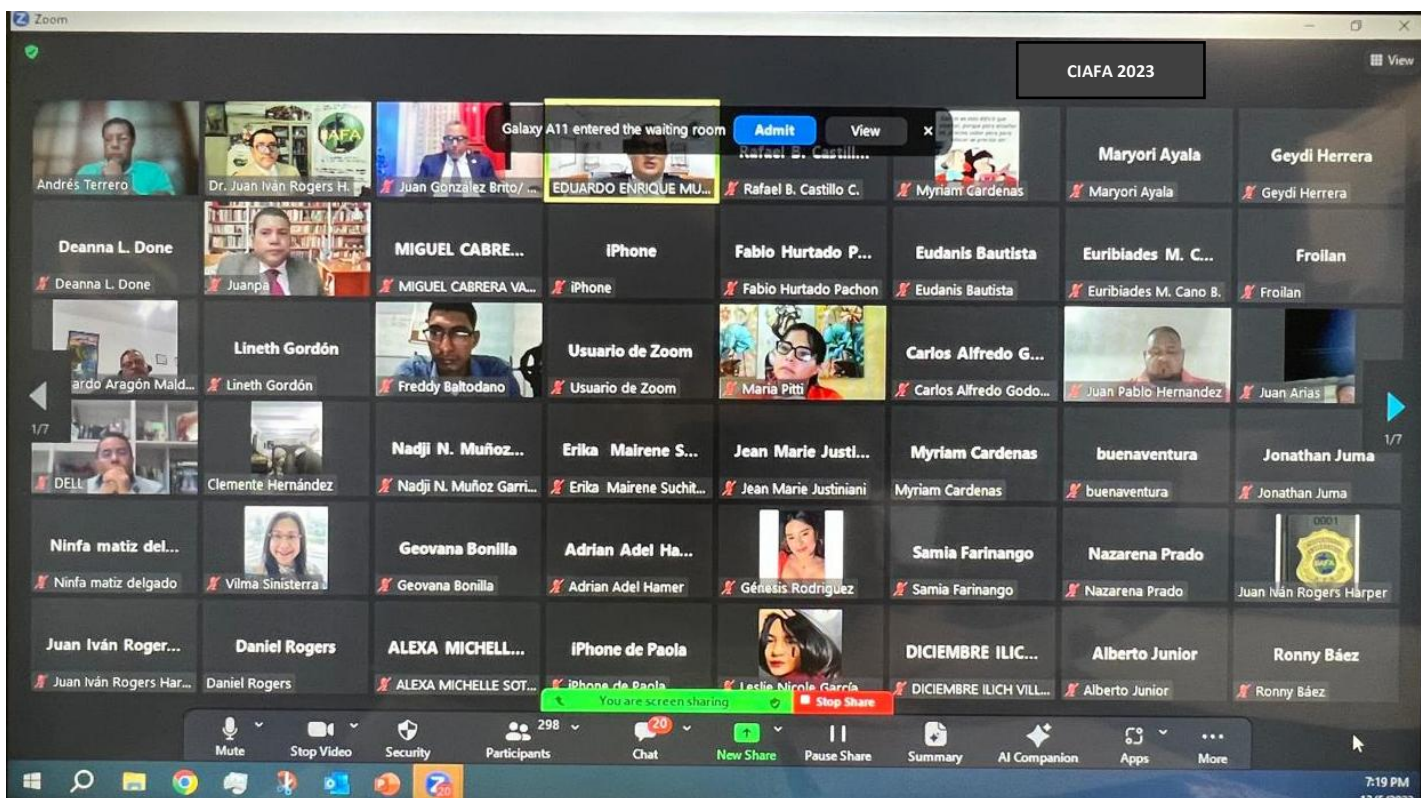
Zoom

CIAFA 2023

View

Galaxy A11 entered the waiting room Admit View

Andrés Terrero
Dr. Juan Iván Rogers H.
Juan González Brito/ ...
EDUARDO ENRIQUE MU...
Rafael B. Castill...
Rafael B. Castillo C.
Myriam Cardenas
Maryori Ayala
Maryori Ayala
Geydi Herrera
Geydi Herrera

Deanna L. Done
Deanna L. Done
Juanpa
MIGUEL CABRE...
MIGUEL CABRERA VA...
iPhone
iPhone
Fabio Hurtado P...
Fabio Hurtado Pachon
Eudanis Bautista
Eudanis Bautista
Euribiades M. C...
Euribiades M. Cano B.
Froilan
Froilan

...ardo Aragón Mald...
Lineth Gordón
Lineth Gordón
Freddy Baltodano
Usuario de Zoom
Usuario de Zoom
Maria Pitti
Carlos Alfredo G...
Carlos Alfredo Godo...
Juan Pablo Hernandez
Juan Arias

1/7
1/7

DELL
Clemente Hernández
Nadji N. Muñoz...
Nadji N. Muñoz Garri...
Erika Mairene S...
Erika Mairene Suchit...
Jean Marie Justi...
Jean Marie Justiniani
Myriam Cardenas
Myriam Cardenas
buenaventura
buenaventura
Jonathan Juma
Jonathan Juma

Ninfa matiz del...
Ninfa matiz delgado
Vilma Sinisterra
Geovana Bonilla
Geovana Bonilla
Adrian Adel Ha...
Adrian Adel Hamer
Génesis Rodriguez
Samia Farinango
Samia Farinango
Nazarena Prado
Nazarena Prado
Juan Iván Rogers Harper

Juan Iván Roger...
Juan Iván Rogers Har...
Daniel Rogers
Daniel Rogers
ALEXA MICHELL...
ALEXA MICHELLE SOT...
iPhone de Paola
iPhone de Paola
Leslie Nicole García
DICIEMBRE ILIC...
DICIEMBRE ILICH VILL...
Alberto Junior
Alberto Junior
Ronny Báez
Ronny Báez

You are screen sharing
Stop Share

Mute
Stop Video
Security
298
Participants
20
Chat
New Share
Pause Share
Summary
AI Companion
Apps
More

7:19 PM